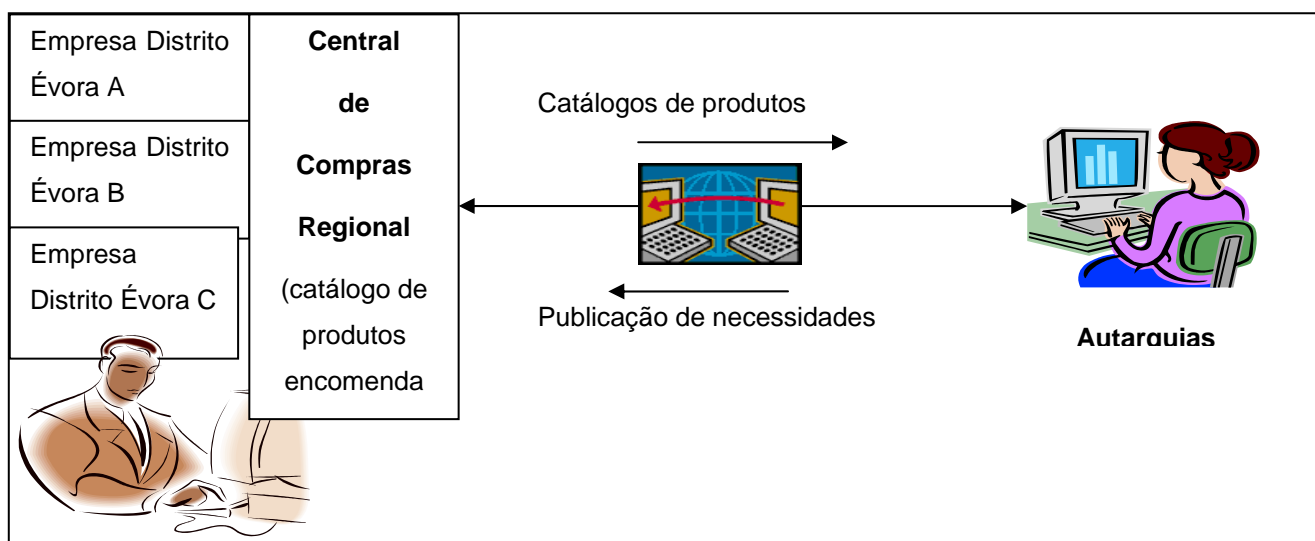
Empresa Distrito Évora A

Empresa Distrito Évora B

Empresa Distrito Évora C

Central de Compras Regional (catálogo de produtos encomenda

Catálogos de produtos

Publicação de necessidades

Autarquias